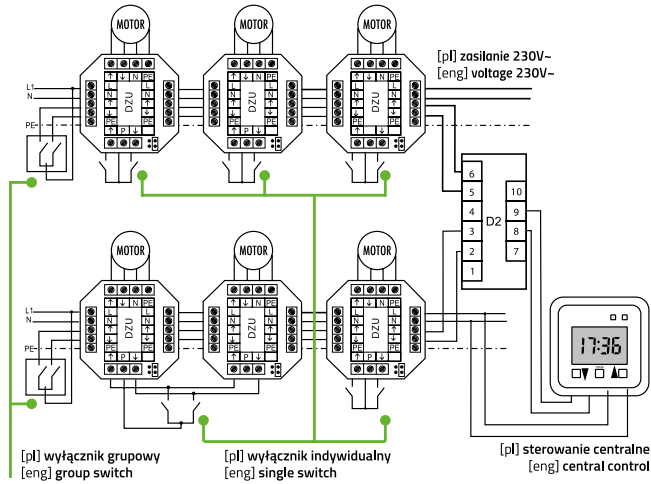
MOTOR
MOTOR
MOTOR
[pl] zasilanie 230V~
[eng] voltage 230V~
L1
N
PE
DZU
DZU
DZU
6
5
4
3
2
1
D2
10
9
8
7
MOTOR
MOTOR
MOTOR
L1
N
PE
DZU
DZU
DZU
17:36
[pl] wyłącznik grupowy
[eng] group switch
[pl] wyłącznik indywidualny
[eng] single switch
[pl] sterowanie centralne
[eng] central control